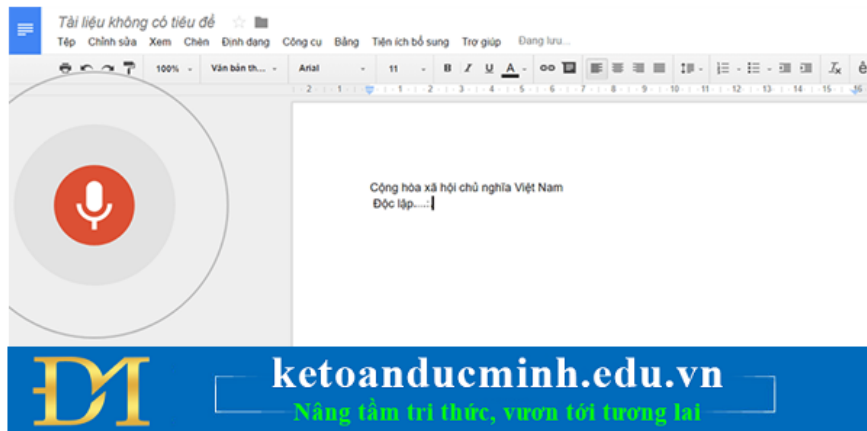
Tài liệu không có tiêu đề

Tệp Chỉnh sửa Xem Chèn Định dạng Công cụ Bảng Tiện ích bổ sung Trợ giúp Đang lưu...

100% Văn bản th... Arial 11 B I U A

Cộng hòa xã hội chủ nghĩa Việt Nam
Độc lập....:

DM

ketoanducminh.edu.vn
Nâng tầm tri thức, vươn tới tương lai